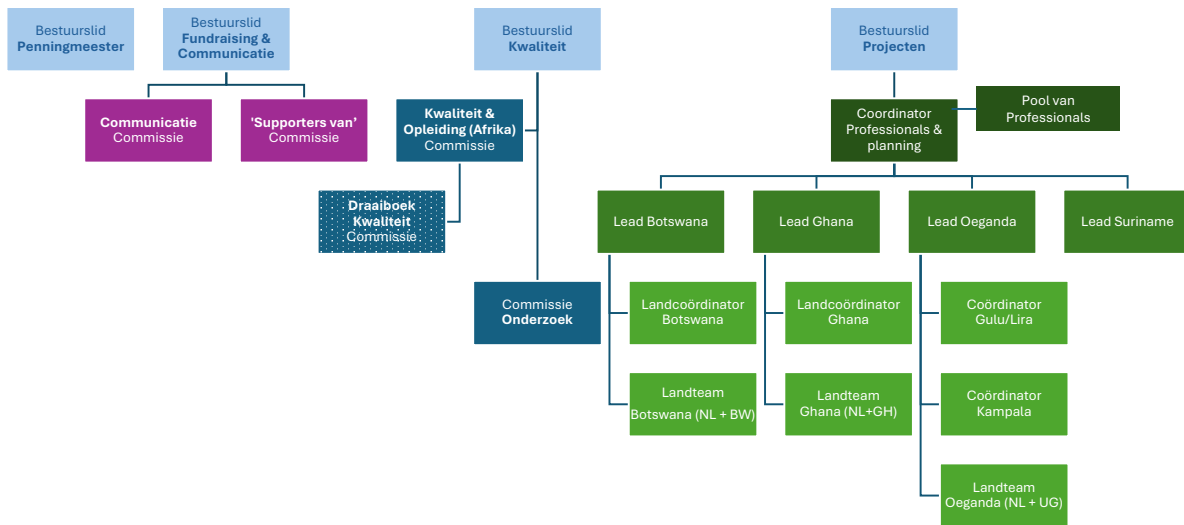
Bestuurslid
**Penningmeester**

Bestuurslid
**Fundraising & Communicatie**

**Communicatie**
Commissie

**'Supporters van'**
Commissie

Bestuurslid
**Kwaliteit**

**Kwaliteit & Opleiding (Afrika)**
Commissie

**Draaiboek Kwaliteit**
Commissie

Commissie
**Onderzoek**

Bestuurslid
**Projecten**

Coordinator Professionals & planning

Pool van Professionals

Lead Botswana

Landcoördinator Botswana

Landteam Botswana (NL + BW)

Lead Ghana

Landcoördinator Ghana

Landteam Ghana (NL+GH)

Lead Oeganda

Coördinator Gulu/Lira

Coördinator Kampala

Landteam Oeganda (NL + UG)

Lead Suriname